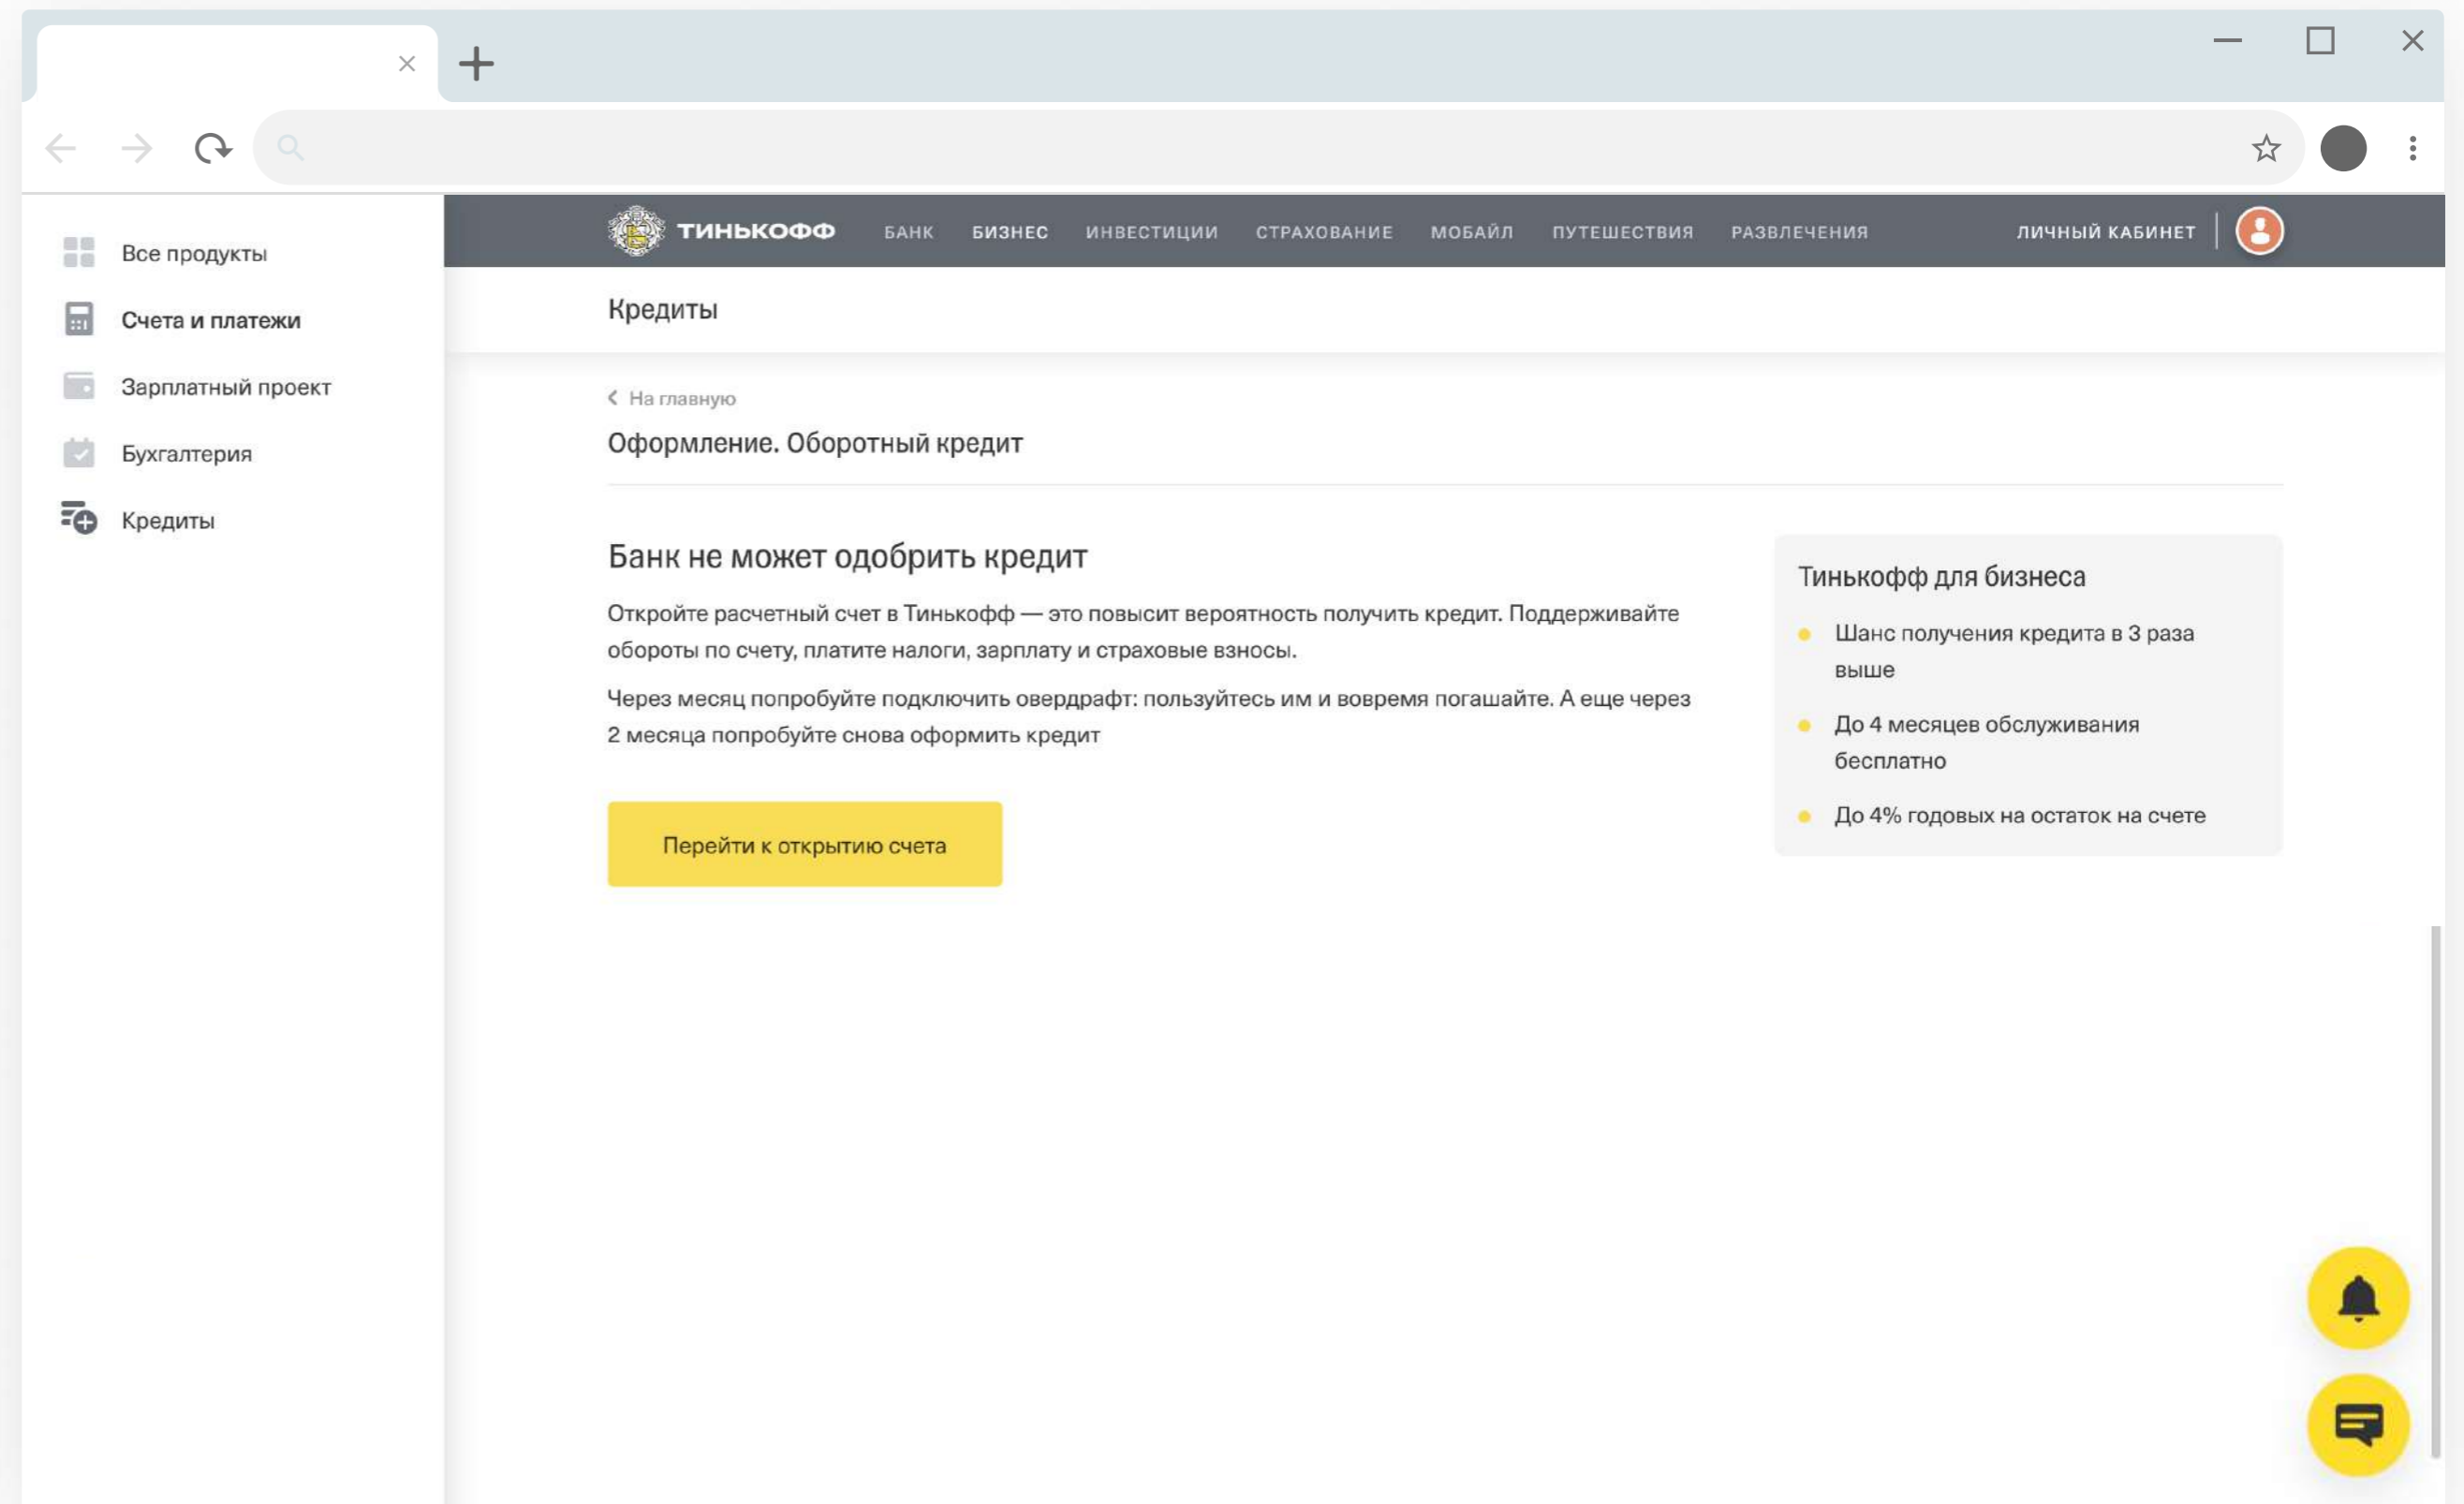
Все продукты

Счета и платежи

Зарплатный проект

Бухгалтерия

Кредиты

ТИНЬКОФФ БАНК БИЗНЕС ИНВЕСТИЦИИ СТРАХОВАНИЕ МОБАЙЛ ПУТЕШЕСТВИЯ РАЗВЛЕЧЕНИЯ ЛИЧНЫЙ КАБИНЕТ

Кредиты

На главную

Оформление. Оборотный кредит

Банк не может одобрить кредит

Откройте расчетный счет в Тинькофф — это повысит вероятность получить кредит. Поддерживайте обороты по счету, платите налоги, зарплату и страховые взносы.

Через месяц попробуйте подключить овердрафт: пользуйтесь им и вовремя погашайте. А еще через 2 месяца попробуйте снова оформить кредит

Перейти к открытию счета

Тинькофф для бизнеса

Шанс получения кредита в 3 раза выше

До 4 месяцев обслуживания бесплатно

До 4% годовых на остаток на счете